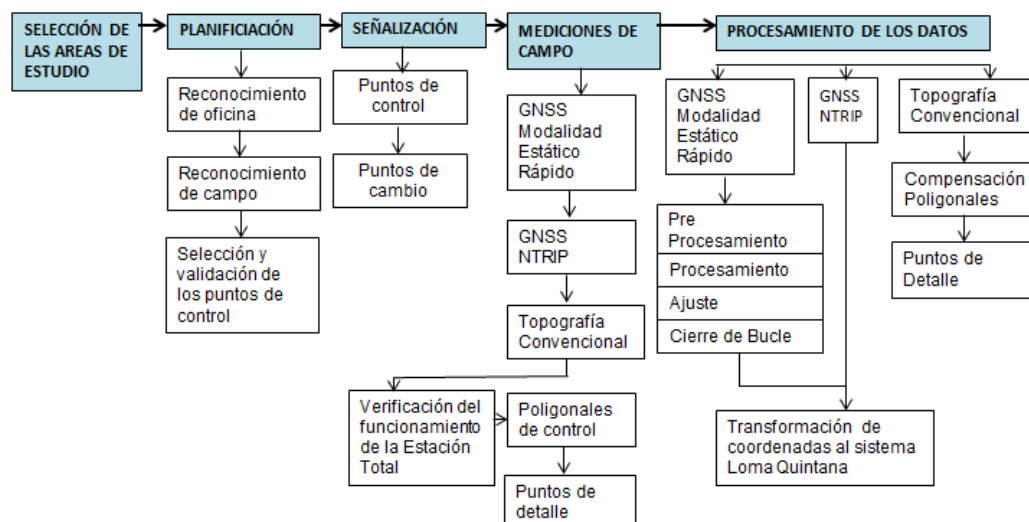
SELECCIÓN DE LAS AREAS DE ESTUDIO

PLANIFICIACIÓN

Reconocimiento de oficina

Reconocimiento de campo

Selección y validación de los puntos de control

SEÑALIZACIÓN

Puntos de control

Puntos de cambio

MEDICIONES DE CAMPO

GNSS Modalidad Estático Rápido

GNSS NTRIP

Topografía Convencional

Verificación del funcionamiento de la Estación Total

Poligonales de control

Puntos de detalle

PROCESAMIENTO DE LOS DATOS

GNSS Modalidad Estático Rápido

Pre Procesamiento

Procesamiento

Ajuste

Cierre de Bucle

GNSS NTRIP

Topografía Convencional

Compensación Poligonales

Puntos de Detalle

Transformación de coordenadas al sistema Loma Quintana